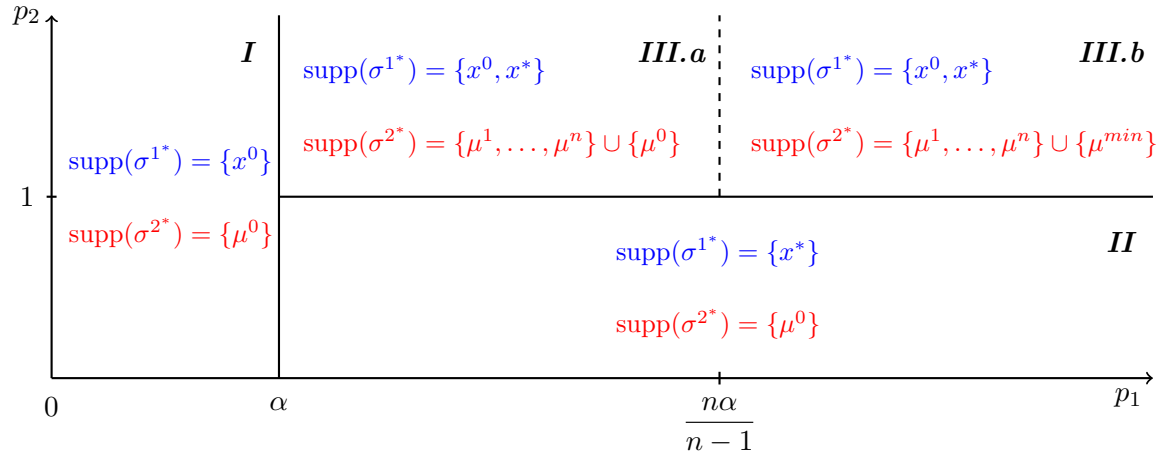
$p_2$

*I*

$\text{supp}(\sigma^{1^*}) = \{x^0\}$

$\text{supp}(\sigma^{2^*}) = \{\mu^0\}$

*III.a*

$\text{supp}(\sigma^{1^*}) = \{x^0, x^*\}$

$\text{supp}(\sigma^{2^*}) = \{\mu^1, \ldots, \mu^n\} \cup \{\mu^0\}$

*III.b*

$\text{supp}(\sigma^{1^*}) = \{x^0, x^*\}$

$\text{supp}(\sigma^{2^*}) = \{\mu^1, \ldots, \mu^n\} \cup \{\mu^{min}\}$

1

*II*

$\text{supp}(\sigma^{1^*}) = \{x^*\}$

$\text{supp}(\sigma^{2^*}) = \{\mu^0\}$

0

$\alpha$

$\frac{n\alpha}{n-1}$

$p_1$